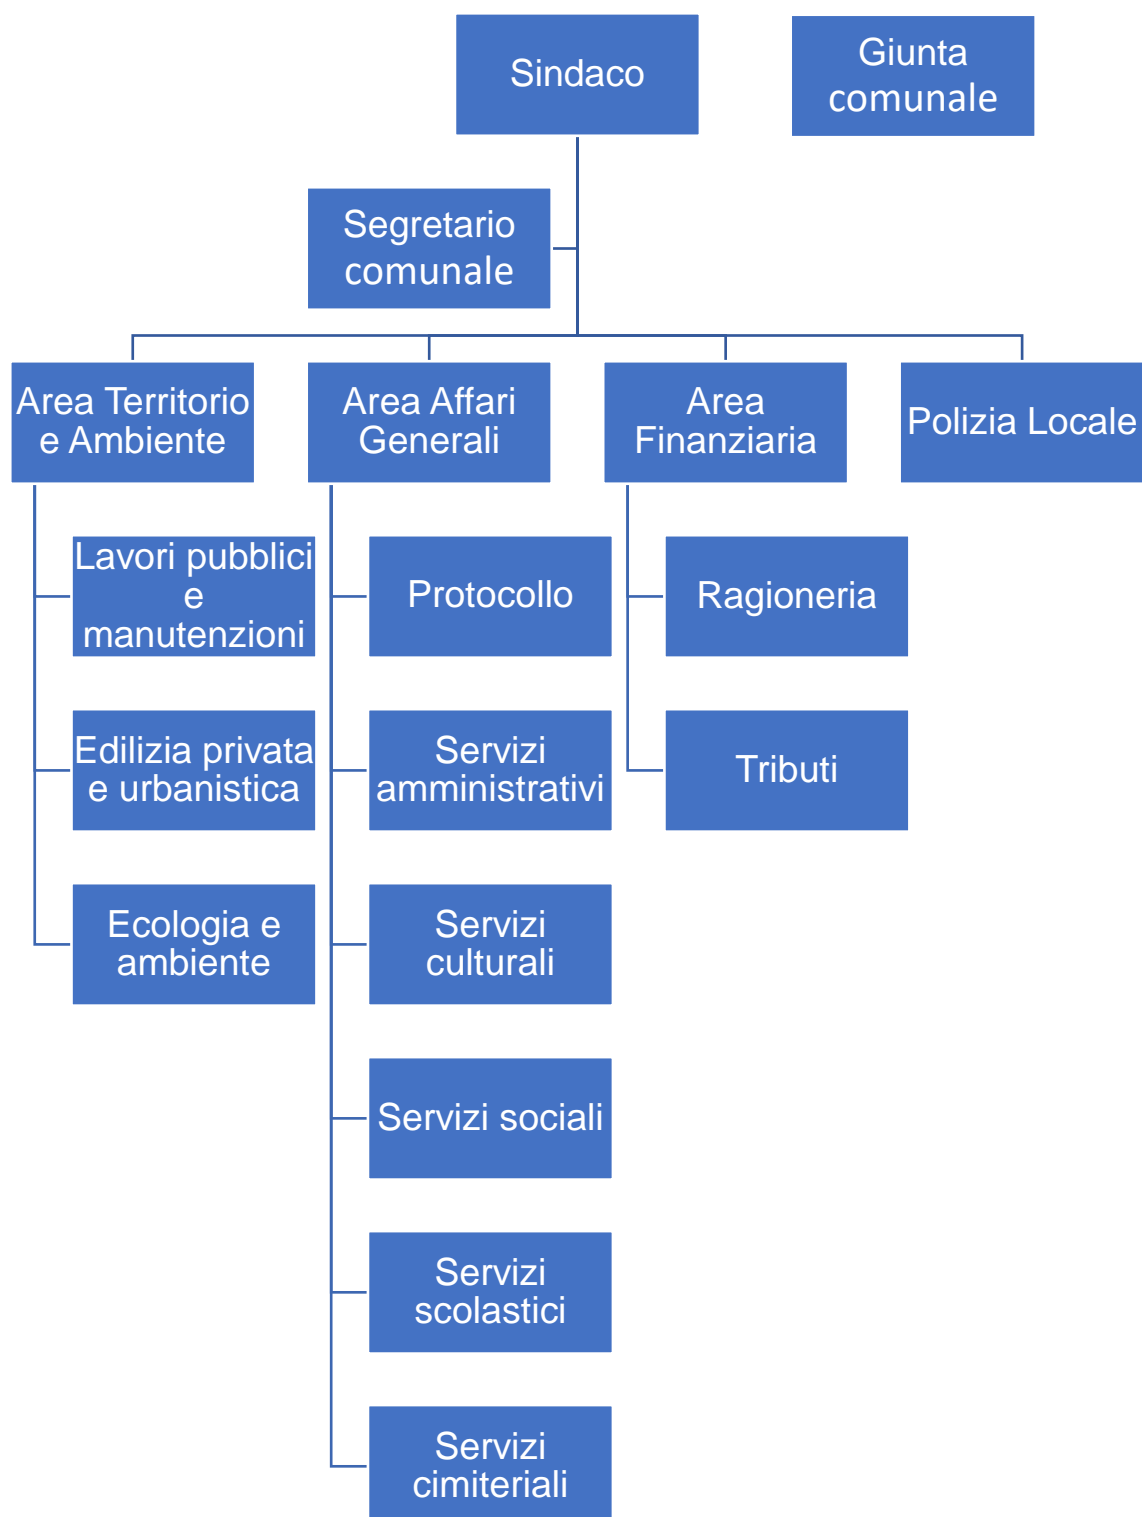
Sindaco

Giunta comunale

Segretario comunale

Area Territorio e Ambiente

Area Affari Generali

Area Finanziaria

Polizia Locale

Lavori pubblici e manutenzioni

Edilizia privata e urbanistica

Ecologia e ambiente

Protocollo

Servizi amministrativi

Servizi culturali

Servizi sociali

Servizi scolastici

Servizi cimiteriali

Ragioneria

Tributi